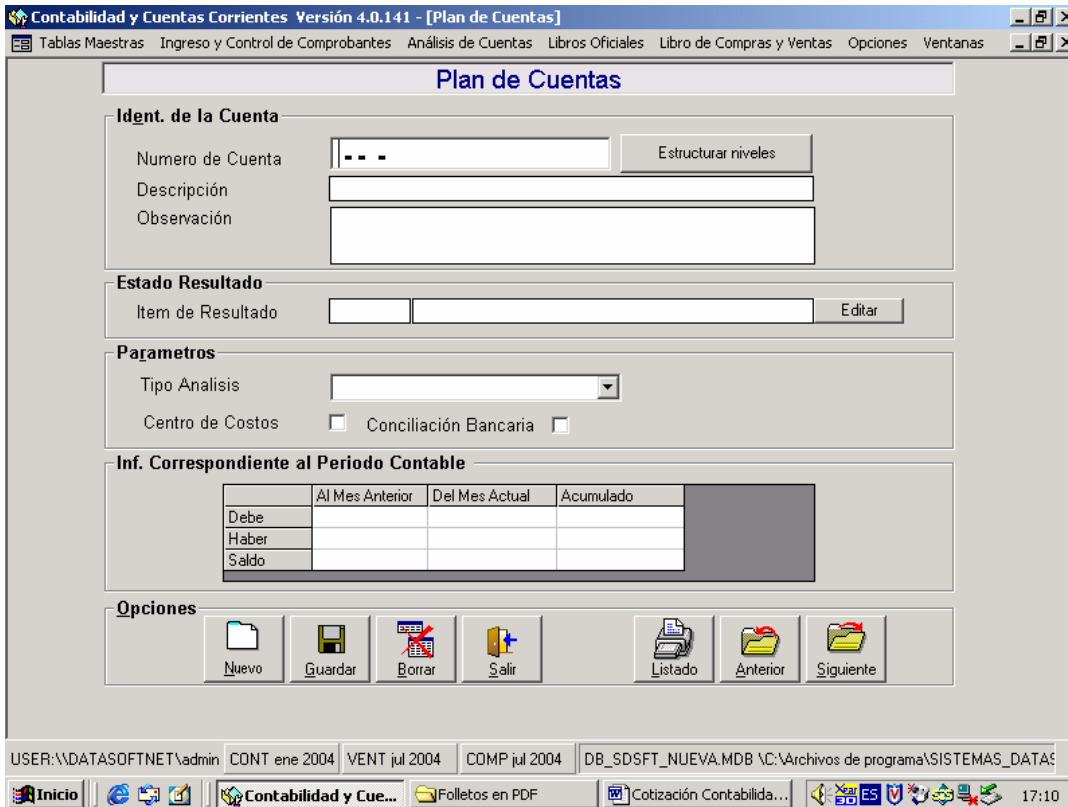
Contabilidad y Cuentas Corrientes Versión 4.0.141 - [Plan de Cuentas]

Tablas Maestras Ingreso y Control de Comprobantes Análisis de Cuentas Libros Oficiales Libro de Compras y Ventas Opciones Ventanas

Plan de Cuentas

Ident. de la Cuenta

Numero de Cuenta --- -

Estructurar niveles

Descripción

Observación

Estado Resultado

Item de Resultado

Editar

Parametros

Tipo Analisis

Centro de Costos

Conciliación Bancaria

Inf. Correspondiente al Periodo Contable

| | Al Mes Anterior | Del Mes Actual | Acumulado |
|---|---|---|---|
| Debe | | | |
| Haber | | | |
| Saldo | | | |

Opciones

Nuevo Guardar Borrar Salir Listado Anterior Siguiente

USER:\\DATASOFTNET\admin CONT ene 2004 VENT jul 2004 COMP jul 2004 DB_SDSFT_NUEVA.MDB \C:\Archivos de programa\SISTEMAS_DATAS

Inicio Contabilidad y Cue... Folletos en PDF Cotización Contabilida... ES 17:10